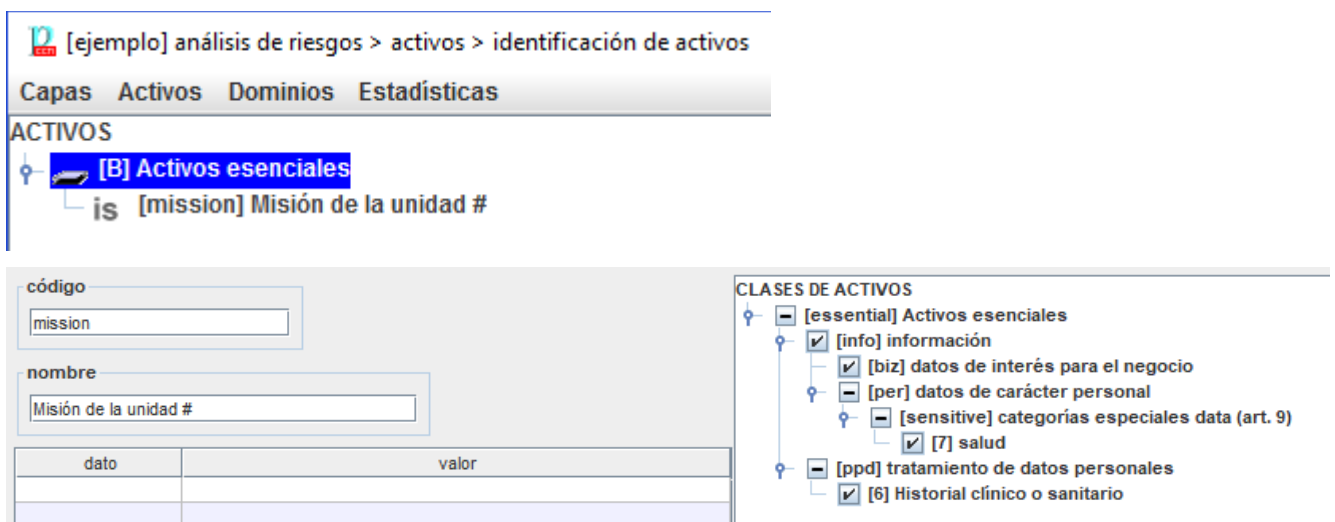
[ejemplo] análisis de riesgos > activos > identificación de activos

Capas Activos Dominios Estadísticas

ACTIVOS

[B] Activos esenciales

is [mission] Misión de la unidad #

código

mission

nombre

Misión de la unidad #

| dato | valor |
|---|---|
| | |
| | |

CLASES DE ACTIVOS

[essential] Activos esenciales

[info] información

[biz] datos de interés para el negocio

[per] datos de carácter personal

[sensitive] categorías especiales data (art. 9)

[7] salud

[ppd] tratamiento de datos personales

[6] Historial clínico o sanitario